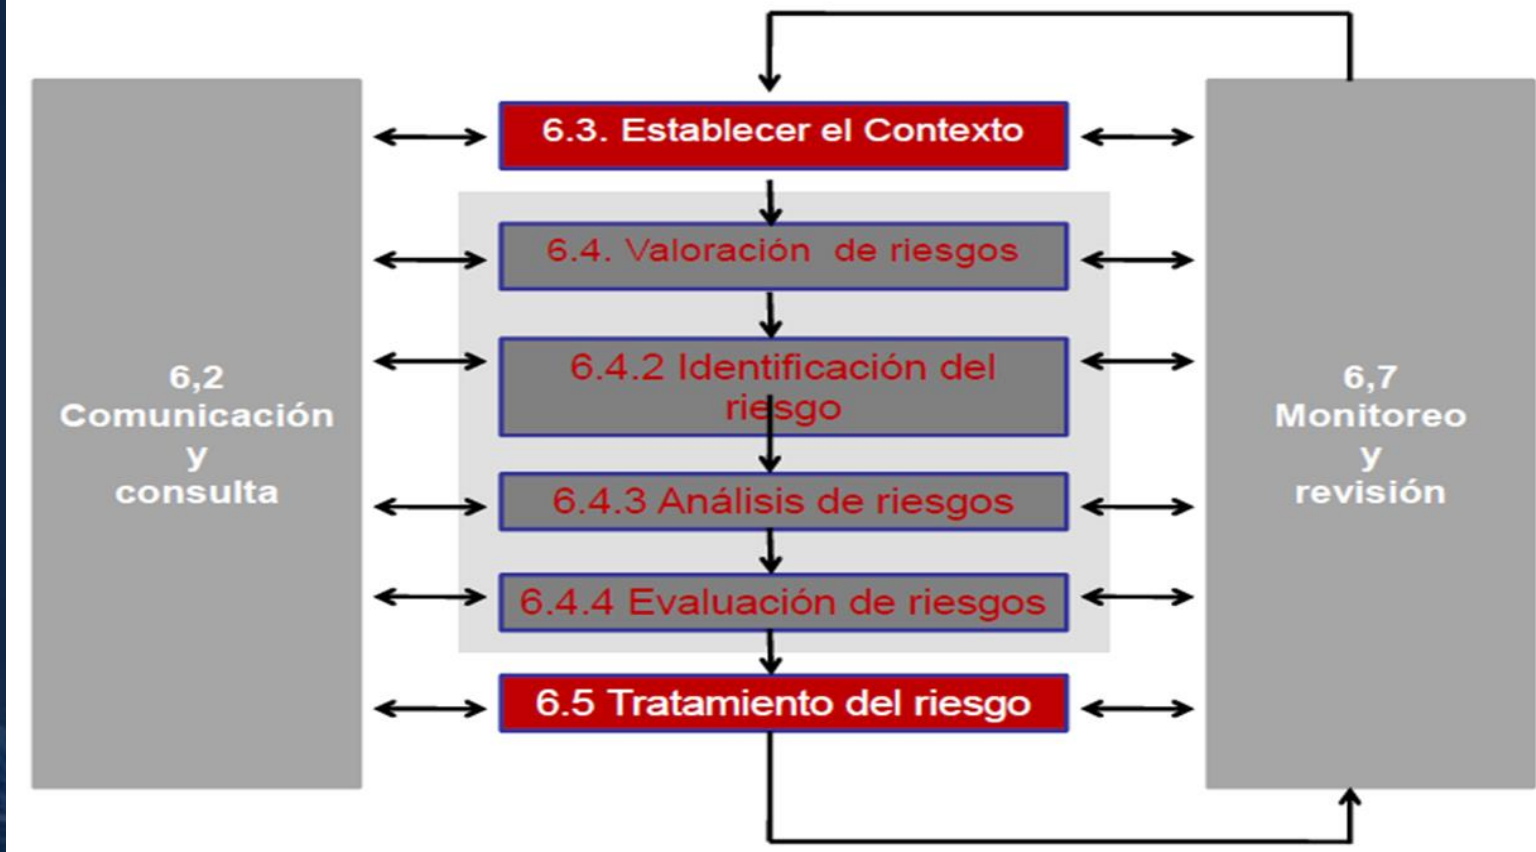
6,2 Comunicación y consulta

6.3. Establecer el Contexto

6.4. Valoración de riesgos

6.4.2 Identificación del riesgo

6.4.3 Análisis de riesgos

6.4.4 Evaluación de riesgos

6.5 Tratamiento del riesgo

6,7 Monitoreo y revisión